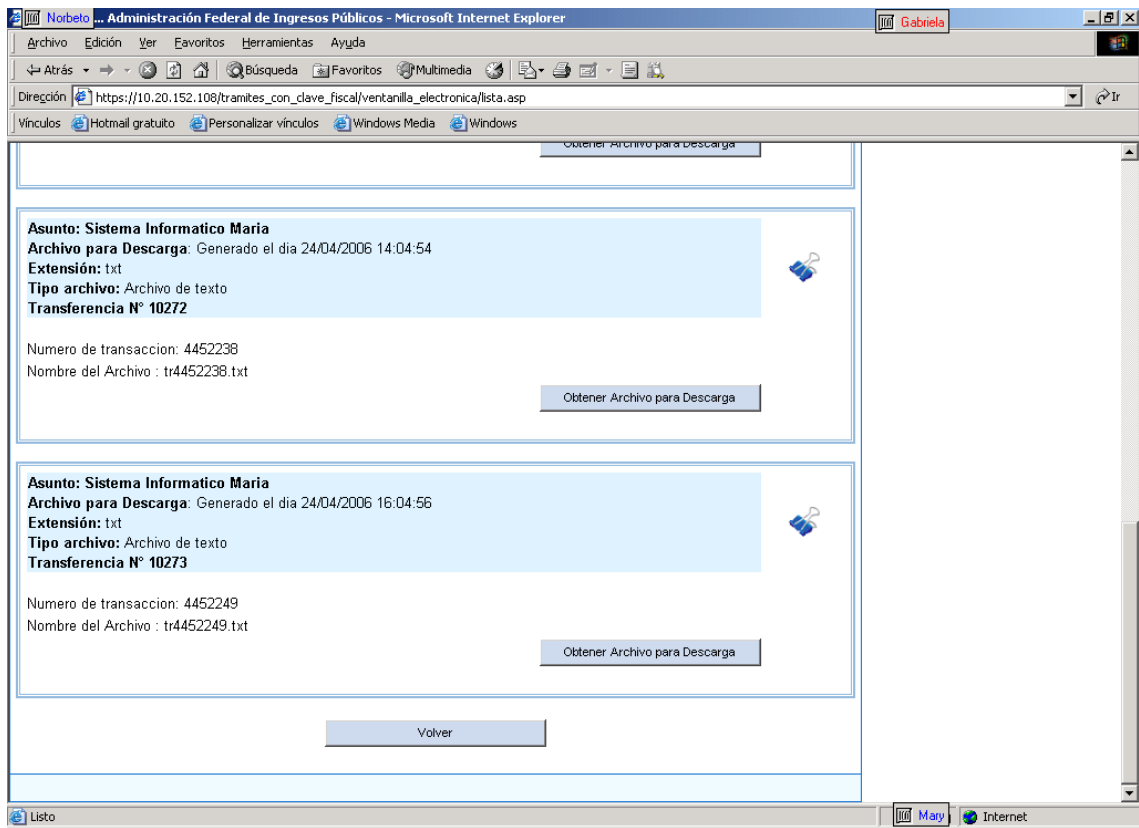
Norbeto ... Administración Federal de Ingresos Públicos - Microsoft Internet Explorer
Gabriela

Archivo Edición Ver Favoritos Herramientas Ayuda

Atrás Búsqueda Favoritos Multimedia

Dirección https://10.20.152.108/tramites_con_clave_fiscal/ventanilla_electronica/lista.asp
Ir

Vínculos Hotmail gratuito Personalizar vínculos Windows Media Windows

Obtener Archivo para Descarga

**Asunto: Sistema Informatico Maria**
**Archivo para Descarga**: Generado el dia 24/04/2006 14:04:54
**Extensión:** txt
**Tipo archivo:** Archivo de texto
**Transferencia N° 10272**

Numero de transaccion: 4452238
Nombre del Archivo : tr4452238.txt

Obtener Archivo para Descarga

**Asunto: Sistema Informatico Maria**
**Archivo para Descarga**: Generado el dia 24/04/2006 16:04:56
**Extensión:** txt
**Tipo archivo:** Archivo de texto
**Transferencia N° 10273**

Numero de transaccion: 4452249
Nombre del Archivo : tr4452249.txt

Obtener Archivo para Descarga

Volver

Listo
Mary
Internet